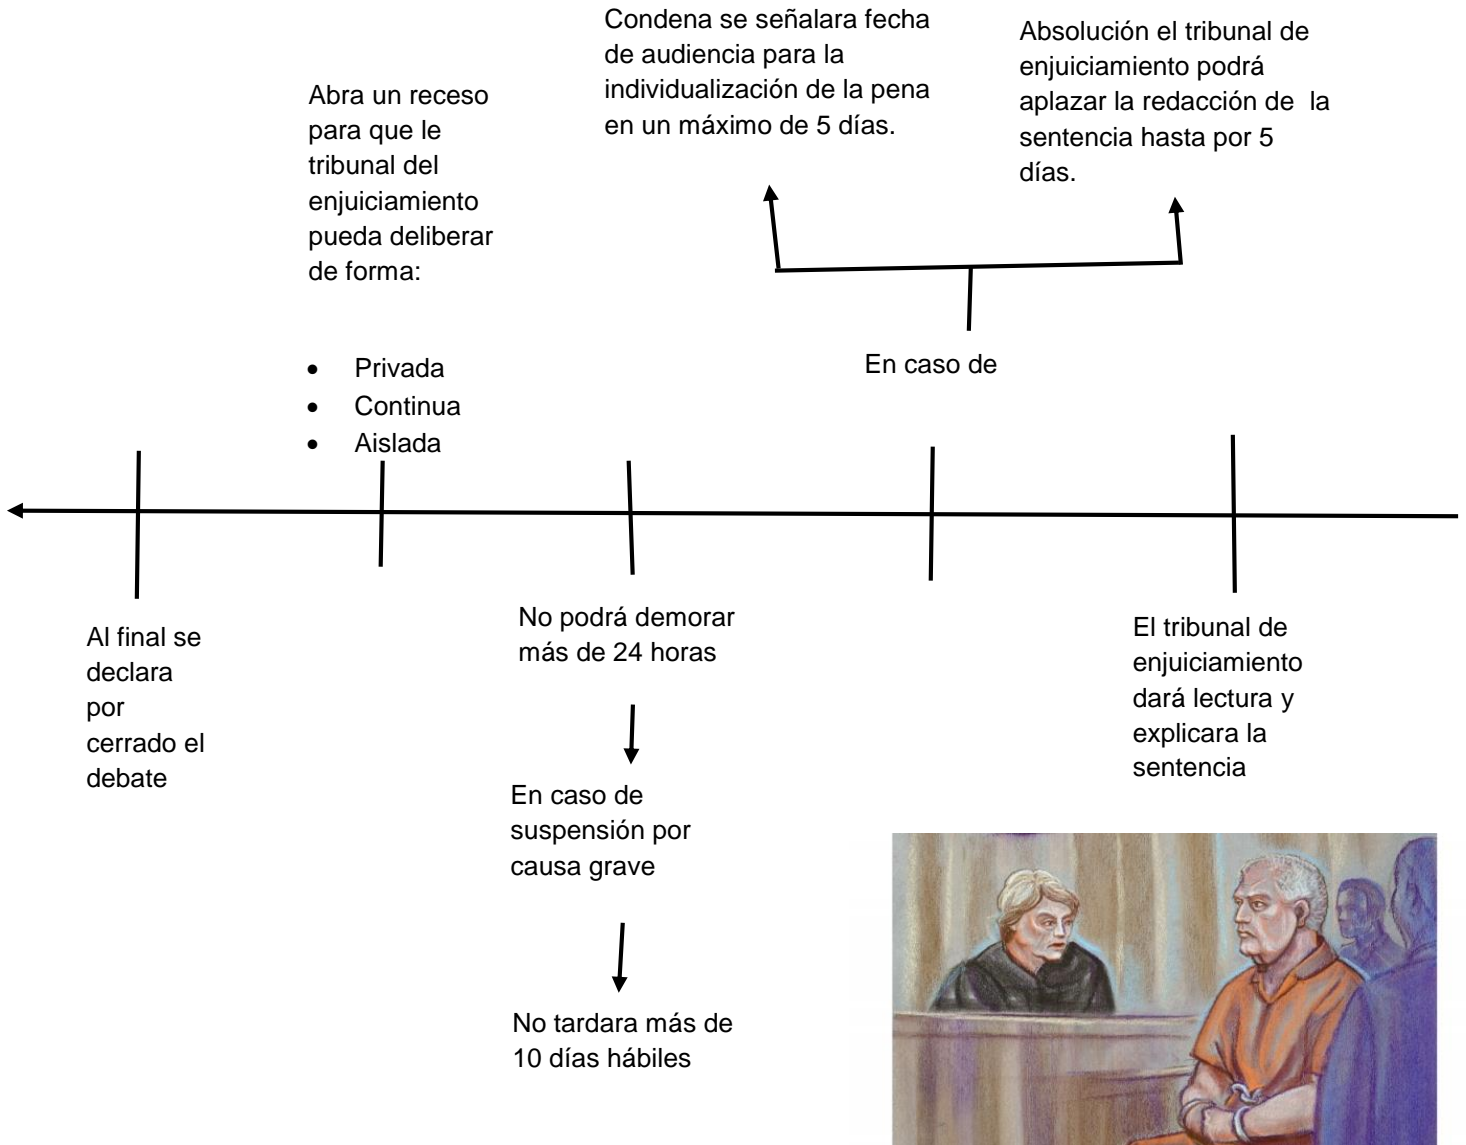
Condena se señalara fecha de audiencia para la individualización de la pena en un máximo de 5 días.

Absolución el tribunal de enjuiciamiento podrá aplazar la redacción de la sentencia hasta por 5 días.

Abra un receso para que le tribunal del enjuiciamiento pueda deliberar de forma:

- Privada
- Continua
- Aislada

En caso de

Al final se declara por cerrado el debate

No podrá demorar más de 24 horas

En caso de suspensión por causa grave

No tardara más de 10 días hábiles

El tribunal de enjuiciamiento dará lectura y explicara la sentencia